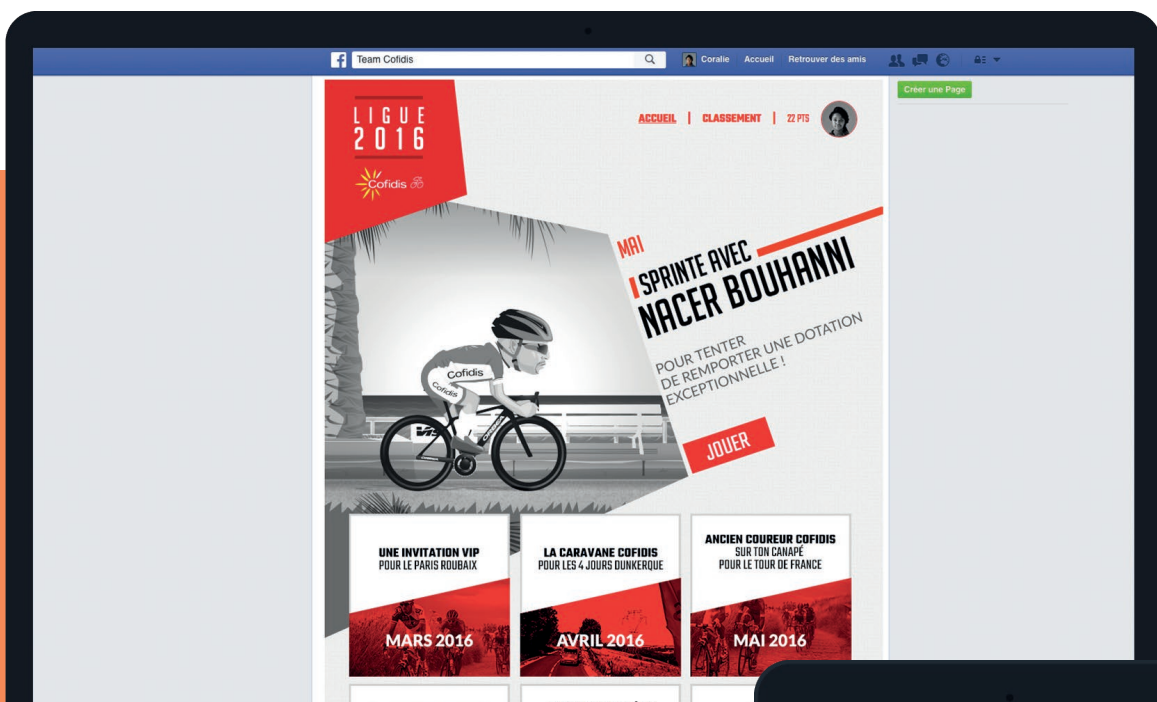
Team Cofidis

Coralie Accueil Retrouver des amis

Créer une Page

LIGUE 2016

Cofidis

ACCUEIL | CLASSEMENT | 22 PTS

MAI

SPRINTE AVEC NACER BOUHANNI

POUR TENTER DE REMPORTER UNE DOTATION EXCEPTIONNELLE !

JOUER

Cofidis

UNE INVITATION VIP POUR LE PARIS ROUBAIX

MARS 2016

LA CARAVANE COFIDIS POUR LES 4 JOURS DUNKERQUE

AVRIL 2016

ANCIEN COUREUR COFIDIS SUR TON CANAPÉ POUR LE TOUR DE FRANCE

MAI 2016